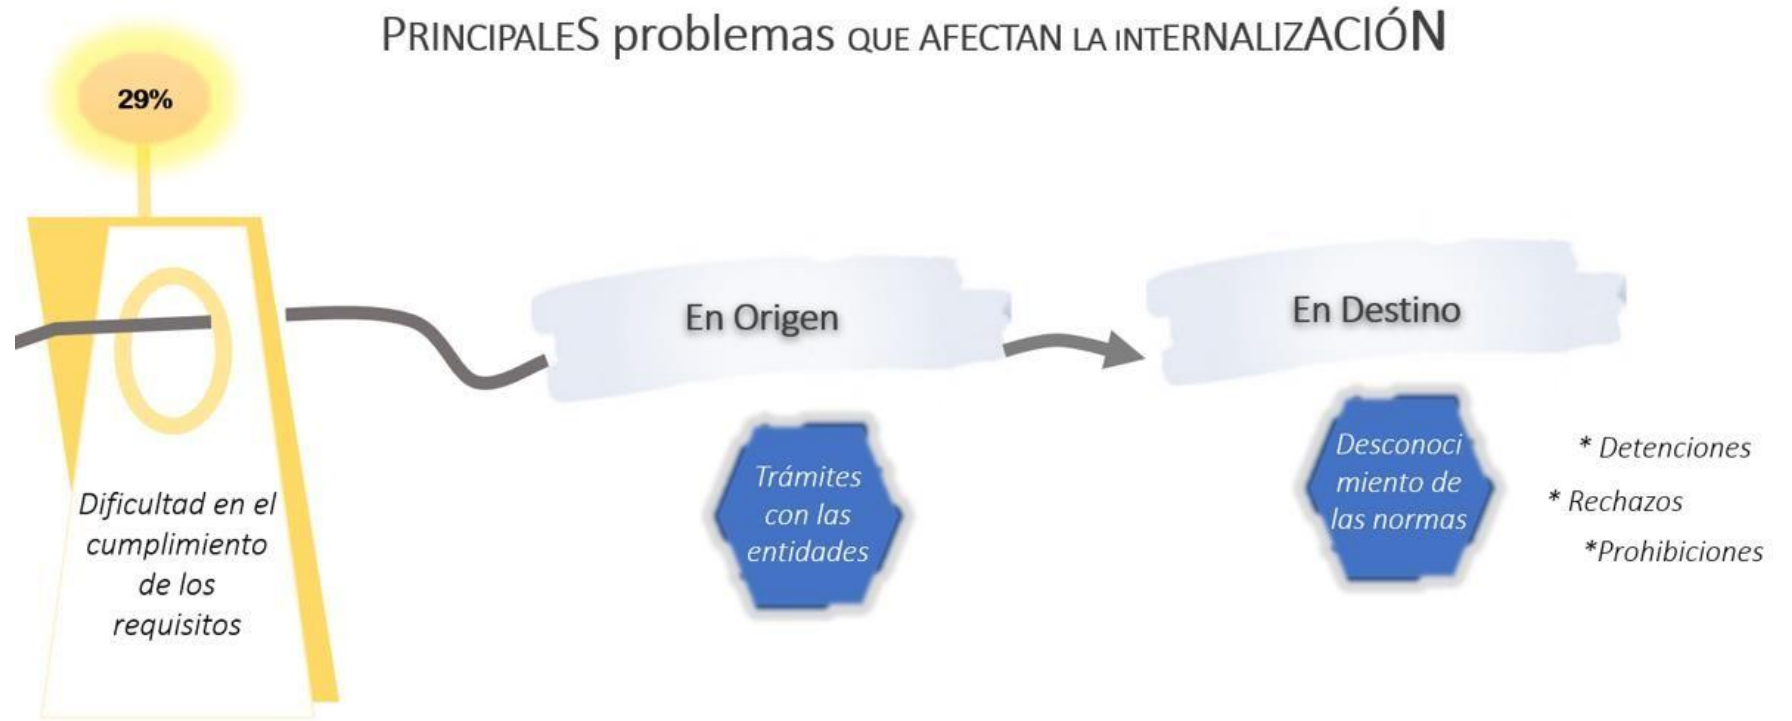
PRINCIPALES problemas QUE AFECTAN LA INTERNALIZACIÓN

29%

Dificultad en el cumplimiento de los requisitos

En Origen

Trámites con las entidades

En Destino

Desconocimiento de las normas

* Detenciones

* Rechazos

*Prohibiciones